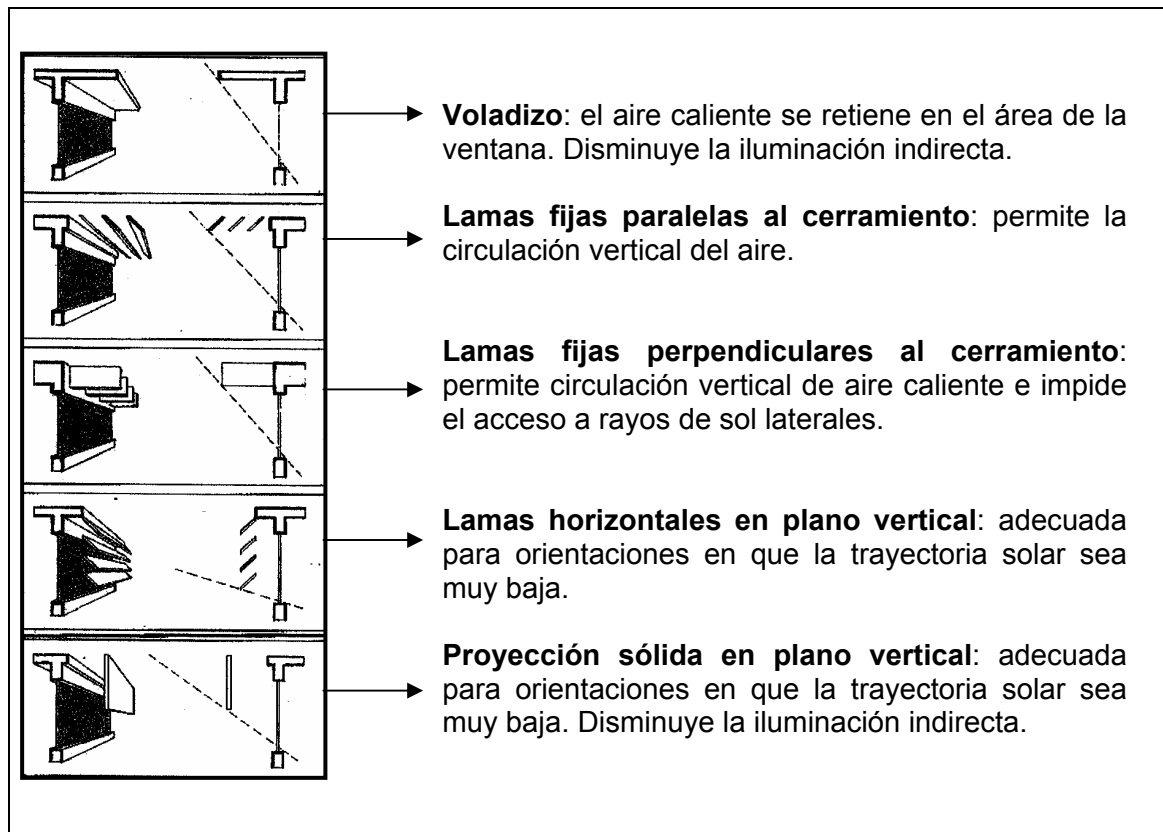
**Voladizo**: el aire caliente se retiene en el área de la ventana. Disminuye la iluminación indirecta.

**Lamas fijas paralelas al cerramiento**: permite la circulación vertical del aire.

**Lamas fijas perpendiculares al cerramiento**: permite circulación vertical de aire caliente e impide el acceso a rayos de sol laterales.

**Lamas horizontales en plano vertical**: adecuada para orientaciones en que la trayectoria solar sea muy baja.

**Proyección sólida en plano vertical**: adecuada para orientaciones en que la trayectoria solar sea muy baja. Disminuye la iluminación indirecta.